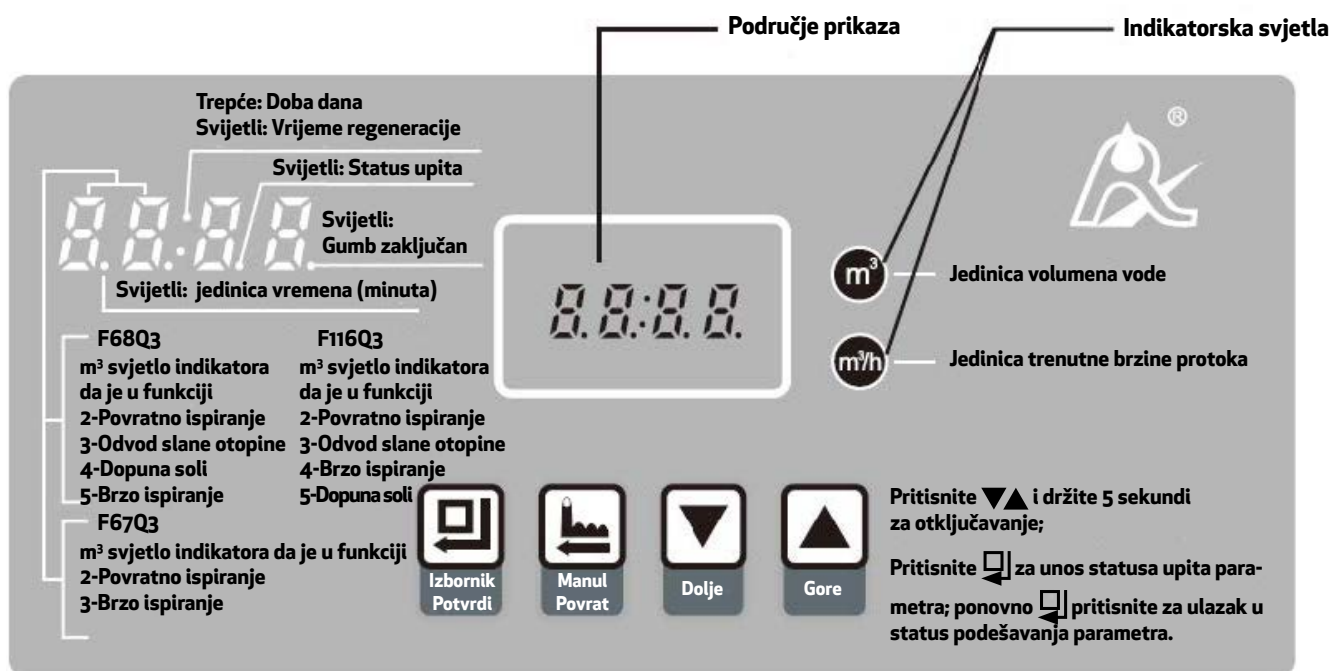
Područje prikaza

Indikatorska svjetla

Trepće: Doba dana
Svijetli: Vrijeme regeneracije

Svijetli: Status upita

Svijetli:
Gumb zaključan

Svijetli: jedinica vremena (minuta)

88:88

88:88.

$m^3$ Jedinica volumena vode

$m^3/h$ Jedinica trenutne brzine protoka

F68Q3
$m^3$ svjetlo indikatora da je u funkciji
2-Povratno ispiranje
3-Odvod slane otopine
4-Dopuna soli
5-Brzo ispiranje

F116Q3
$m^3$ svjetlo indikatora da je u funkciji
2-Povratno ispiranje
3-Odvod slane otopine
4-Brzo ispiranje
5-Dopuna soli

F67Q3
$m^3$ svjetlo indikatora da je u funkciji
2-Povratno ispiranje
3-Brzo ispiranje

Izbornik Potvrdi

Manul Povrat

Dolje

Gore

Pritisnite ▼▲ i držite 5 sekundi za otključavanje;

Pritisnite za unos statusa upita parametra; ponovno pritisnite za ulazak u status podešavanja parametra.